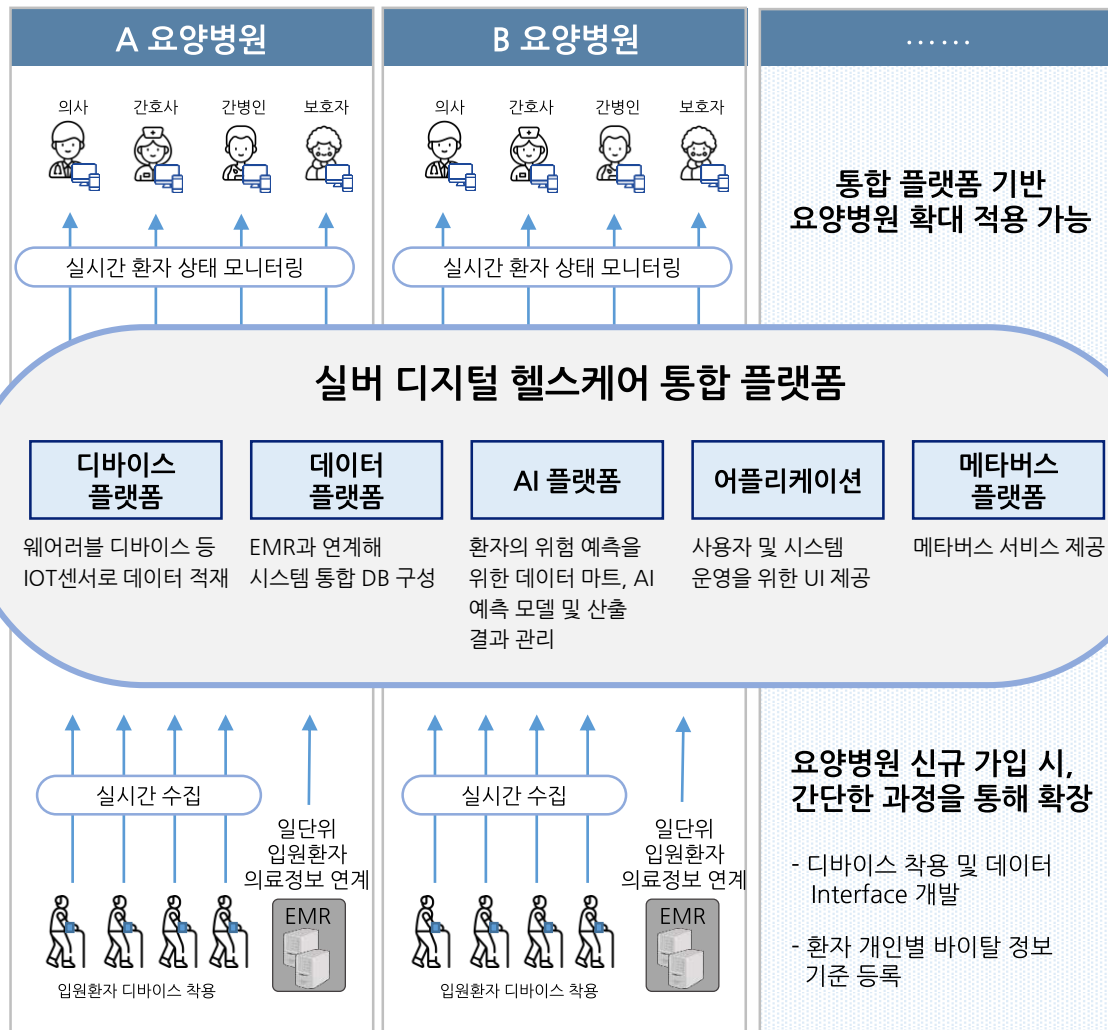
A 요양병원

의사 간호사 간병인 보호자

실시간 환자 상태 모니터링

B 요양병원

의사 간호사 간병인 보호자

실시간 환자 상태 모니터링

......

통합 플랫폼 기반 요양병원 확대 적용 가능

실버 디지털 헬스케어 통합 플랫폼

디바이스 플랫폼

웨어러블 디바이스 등 IOT센서로 데이터 적재

데이터 플랫폼

EMR과 연계해 시스템 통합 DB 구성

AI 플랫폼

환자의 위험 예측을 위한 데이터 마트, AI 예측 모델 및 산출 결과 관리

어플리케이션

사용자 및 시스템 운영을 위한 UI 제공

메타버스 플랫폼

메타버스 서비스 제공

실시간 수집

일단위 입원환자 의료정보 연계

EMR

입원환자 디바이스 착용

실시간 수집

일단위 입원환자 의료정보 연계

EMR

입원환자 디바이스 착용

요양병원 신규 가입 시, 간단한 과정을 통해 확장

- 디바이스 착용 및 데이터 Interface 개발

- 환자 개인별 바이탈 정보 기준 등록